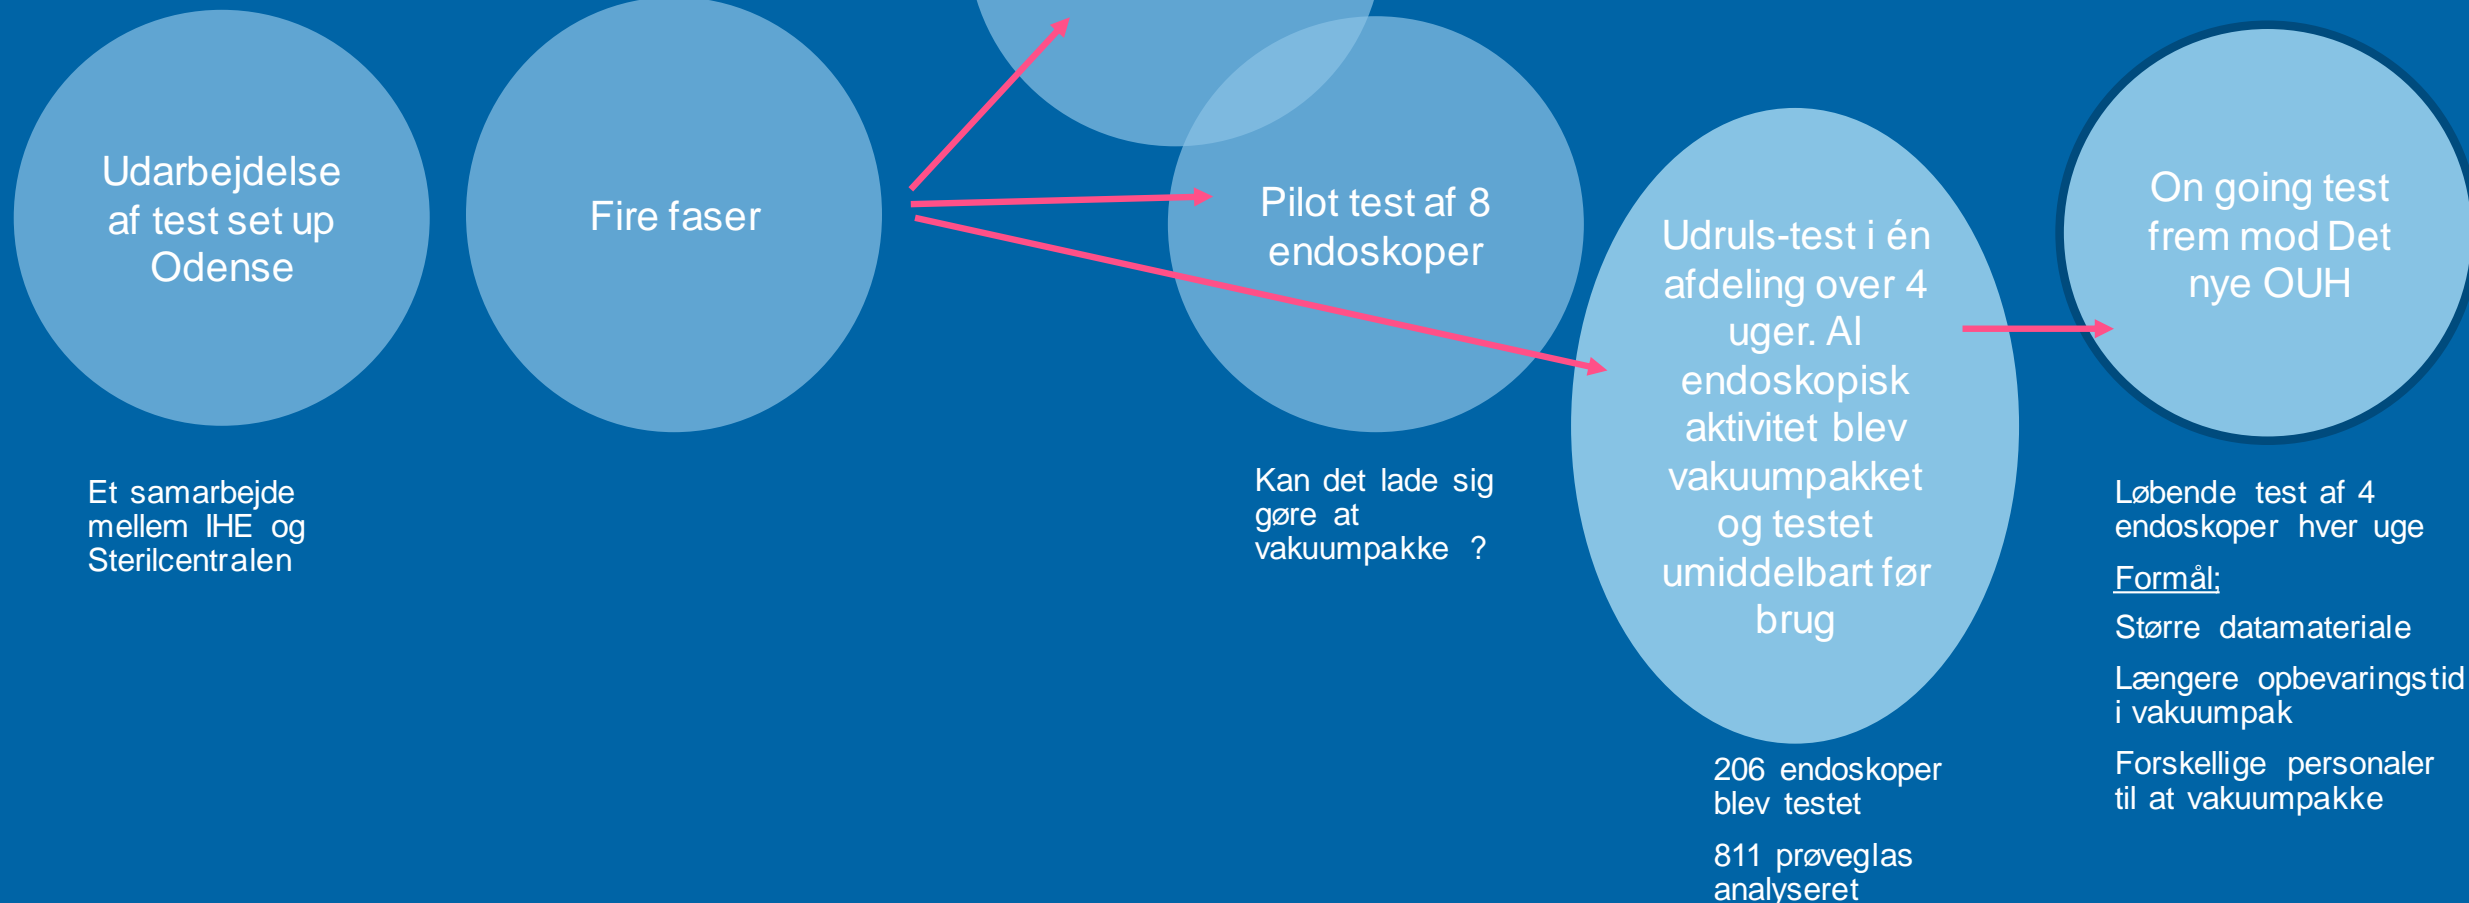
Udarbejdelse af test set up Odense

Et samarbejde mellem IHE og Sterilcentralen

Fire faser

Pilot test af 8 endoskoper

Kan det lade sig gøre at vakuumpakke ?

Udruls-test i én afdeling over 4 uger. Al endoskopisk aktivitet blev vakuumpakket og testet umiddelbart før brug

206 endoskoper blev testet

811 prøveglas analyseret

On going test frem mod Det nye OUH

Løbende test af 4 endoskoper hver uge

Formål:

Større datamateriale

Længere opbevaringstid i vakuumpak

Forskellige personaler til at vakuumpakke